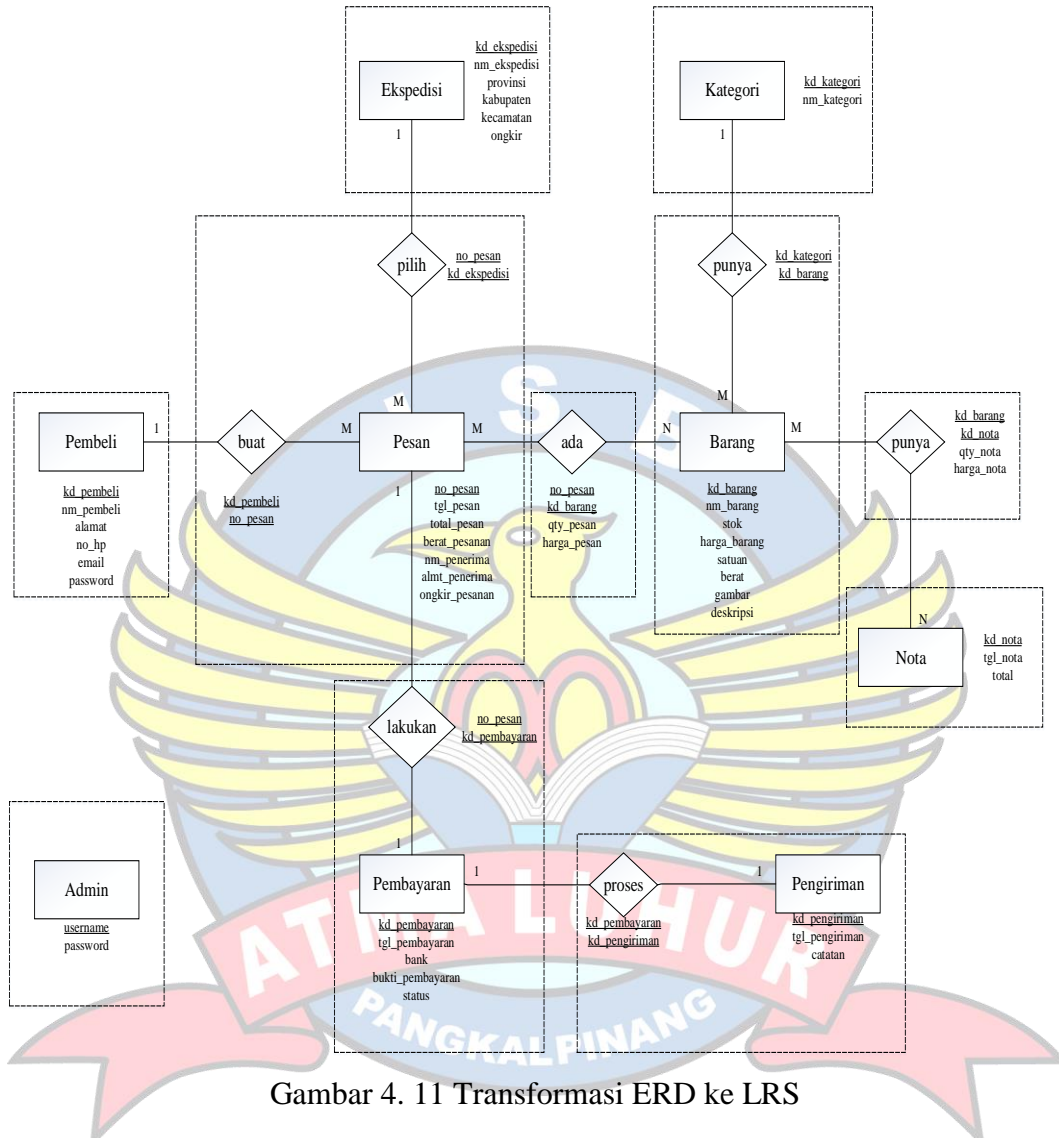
Ekspedisi

kd_ekspedisi
nm_ekspedisi
provinsi
kabupaten
kecamatan
ongkir

1

Kategori

kd_kategori
nm_kategori

1

pilih

no_pesan
kd_ekspedisi

punya

kd_kategori
kd_barang

M

M

Pembeli

1

buat

M

Pesan

M

ada

N

Barang

M

punya

kd_barang
kd_nota
qty_nota
harga_nota

kd_pembeli
nm_pembeli
alamat
no_hp
email
password

kd_pembeli
no_pesan

1

no_pesan
tgl_pesan
total_pesan
berat_pesanan
nm_penerima
almt_penerima
ongkir_pesanan

no_pesan
kd_barang
qty_pesan
harga_pesan

kd_barang
nm_barang
stok
harga_barang
satuan
berat
gambar
deskripsi

N

Nota

kd_nota
tgl_nota
total

lakukan

no_pesan
kd_pembayaran

1

Admin

username
password

Pembayaran

1

proses

1

Pengiriman

kd_pembayaran
tgl_pembayaran
bank
bukti_pembayaran
status

kd_pembayaran
kd_pengiriman

kd_pengiriman
tgl_pengiriman
catatan

ATMA LUHUR
PANGKALPINANG

Gambar 4. 11 Transformasi ERD ke LRS